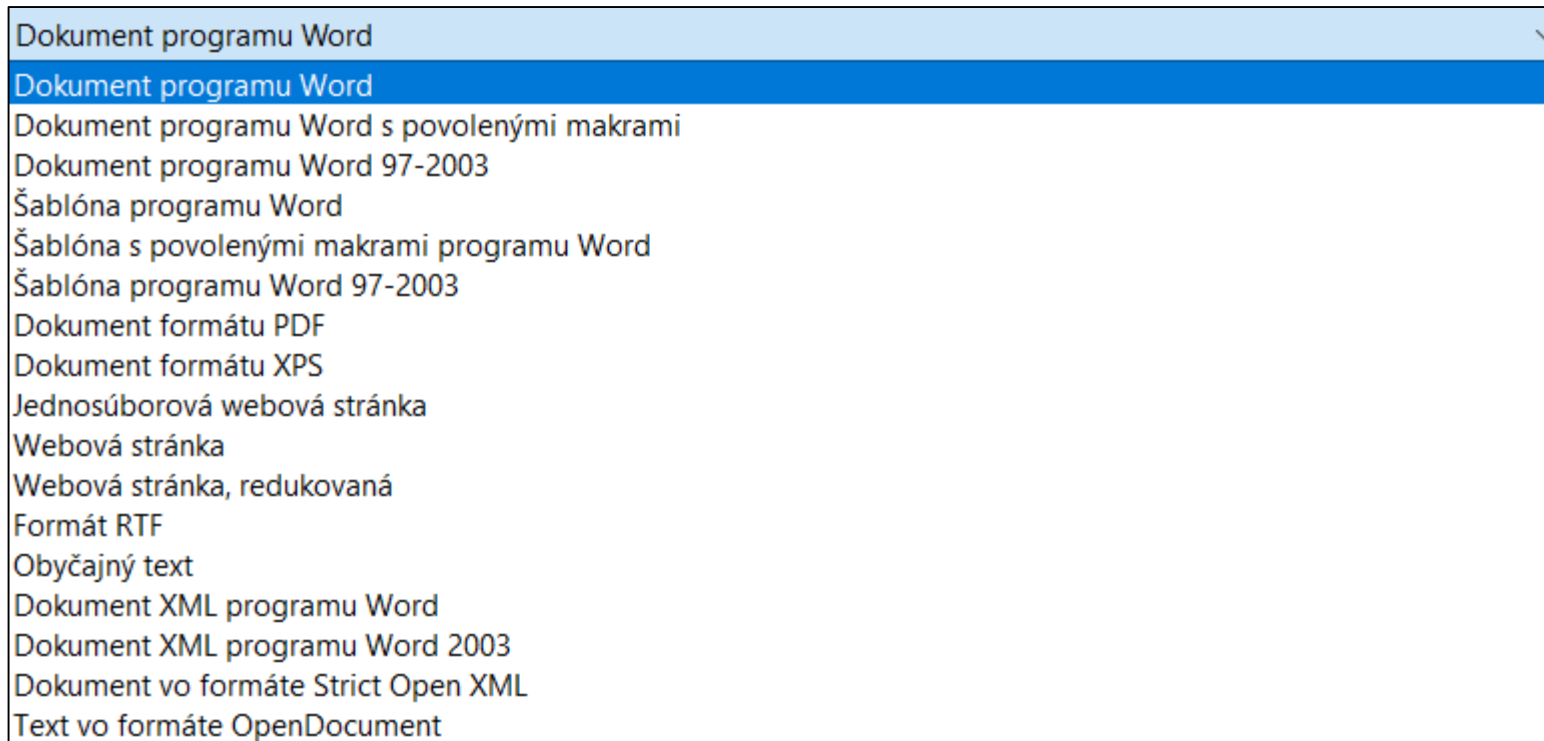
Dokument programu Word

Dokument programu Word
Dokument programu Word s povolenými makrami
Dokument programu Word 97-2003
Šablóna programu Word
Šablóna s povolenými makrami programu Word
Šablóna programu Word 97-2003
Dokument formátu PDF
Dokument formátu XPS
Jednosúborová webová stránka
Webová stránka
Webová stránka, redukovaná
Formát RTF
Obyčajný text
Dokument XML programu Word
Dokument XML programu Word 2003
Dokument vo formáte Strict Open XML
Text vo formáte OpenDocument